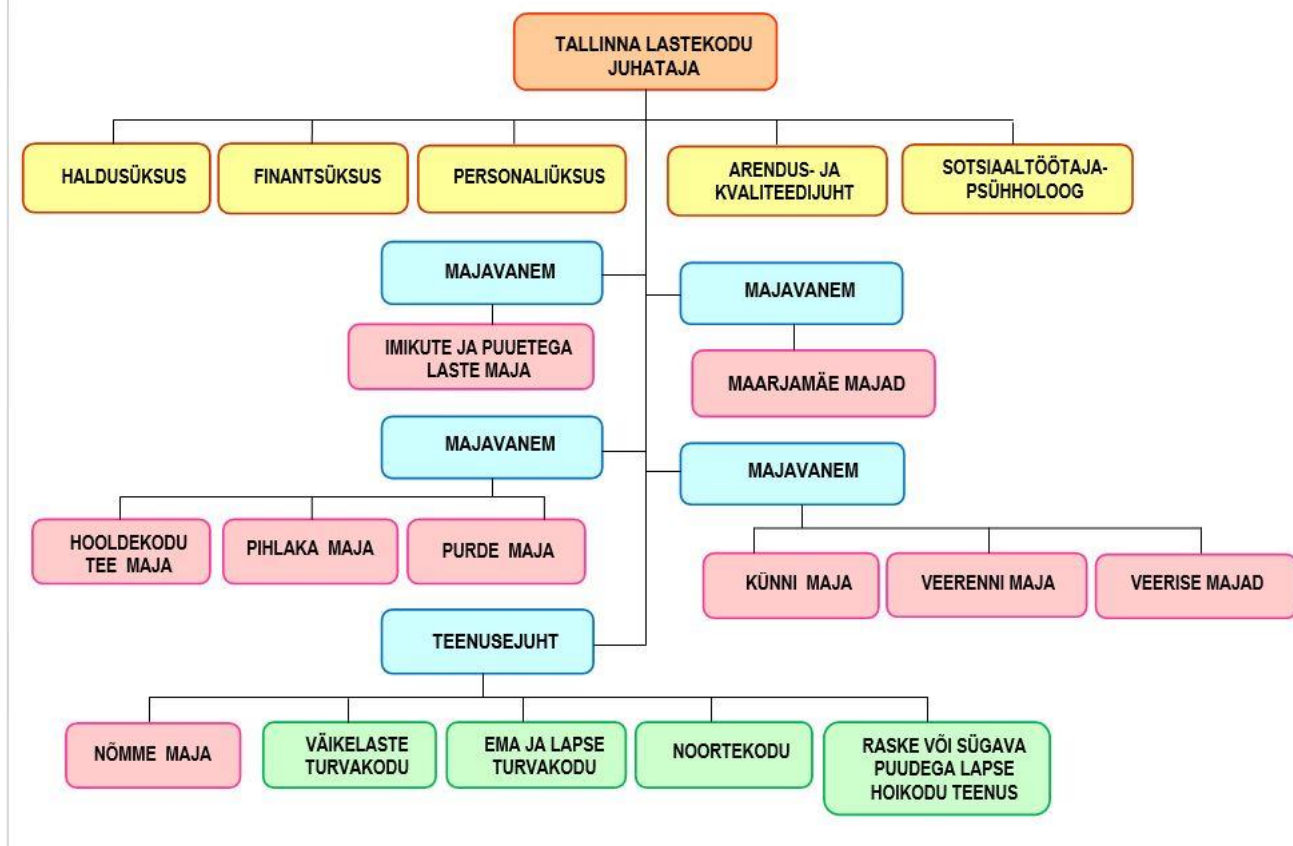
TALLINNA LASTEKODU JUHATAJA

HALDUSÜKSUS

FINANTSÜKSUS

PERSONALIÜKSUS

ARENDUS- JA KVALITEEDIJUHT

SOTSIAALTÖÖTAJA-PSÜHHOLOOG

MAJAVANEM

IMIKUTE JA PUUETEGA LASTE MAJA

MAJAVANEM

MAARJAMÄE MAJAD

MAJAVANEM

HOOLDEKODU TEE MAJA

PIHLAKA MAJA

PURDE MAJA

MAJAVANEM

KÜNNI MAJA

VEERENNI MAJA

VEERISE MAJAD

TEENUSEJUHT

NÕMME MAJA

VÄIKELASTE TURVAKODU

EMA JA LAPSE TURVAKODU

NOORTEKODU

RASKE VÕI SÜGAVA PUUDEGA LAPSE HOIKODU TEENUS